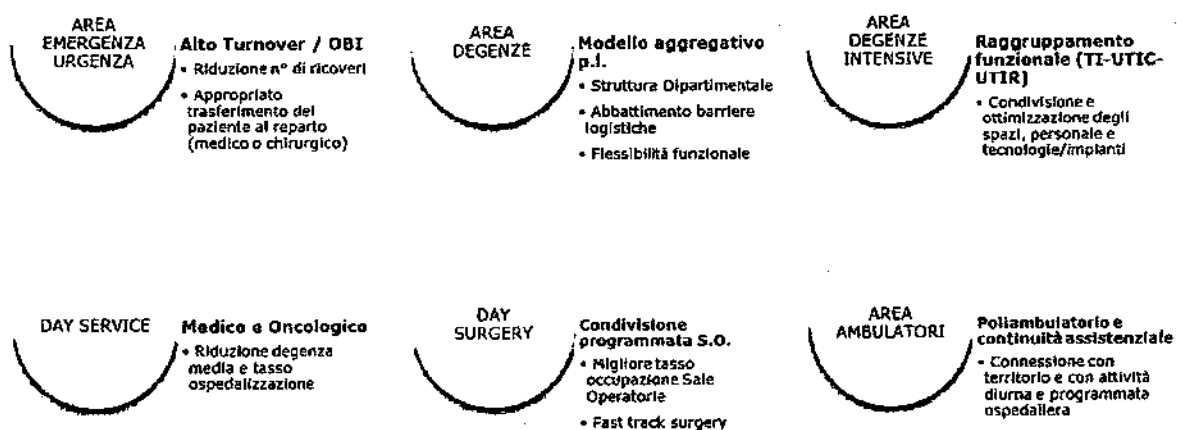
AREA EMERGENZA URGENZA

Alto Turnover / OBI

• Riduzione n° di ricoveri

• Appropriato trasferimento del paziente al reparto (medico o chirurgico)

AREA DEGENZE

Modello aggregativo p.l.

• Struttura Dipartimentale

• Abbattimento barriere logistiche

• Flessibilità funzionale

AREA DEGENZE INTENSIVE

Raggruppamento funzionale (TI-UTIC-UTIR)

• Condivisione e ottimizzazione degli spazi, personale e tecnologie/impianti

DAY SERVICE

Medico e Oncologico

• Riduzione degenza media e tasso ospedalizzazione

DAY SURGERY

Condivisione programmata S.O.

• Migliore tasso occupazione Sale Operatorie

• Fast track surgery

AREA AMBULATORI

Poliambulatorio e continuità assistenziale

• Connessione con territorio e con attività diurna e programmata ospedaliera